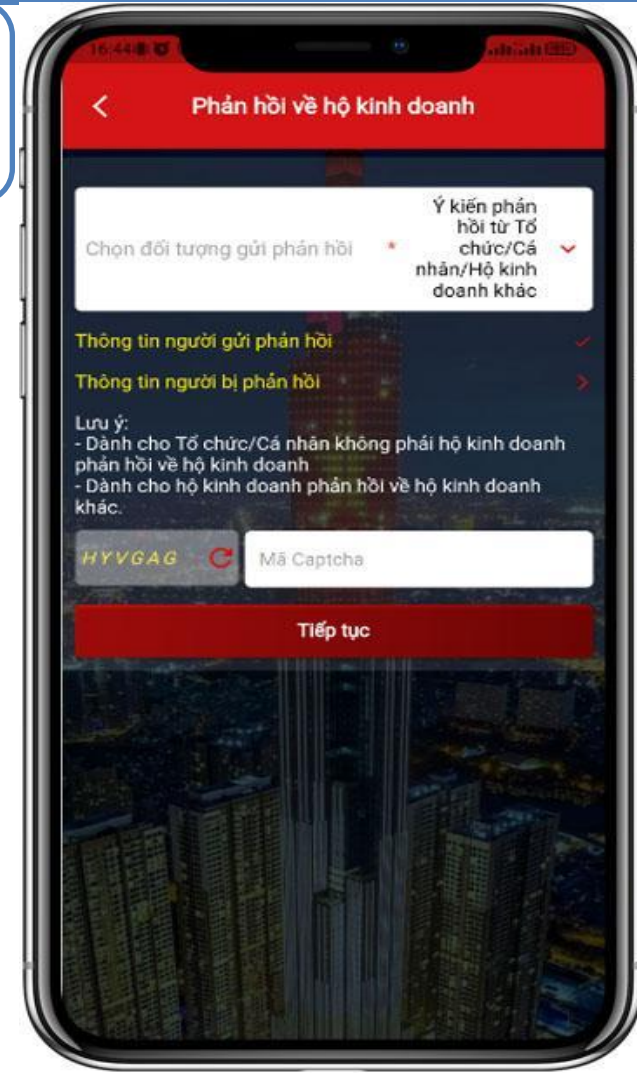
16:44

Phản hồi về hộ kinh doanh

Chọn đối tượng gửi phản hồi *

Ý kiến phản hồi từ Tổ chức/Cá nhân/Hộ kinh doanh khác

Thông tin người gửi phản hồi

Thông tin người bị phản hồi

Lưu ý:
- Dành cho Tổ chức/Cá nhân không phải hộ kinh doanh phản hồi về hộ kinh doanh
- Dành cho hộ kinh doanh phản hồi về hộ kinh doanh khác.

HYVGAG

Mã Captcha

Tiếp tục